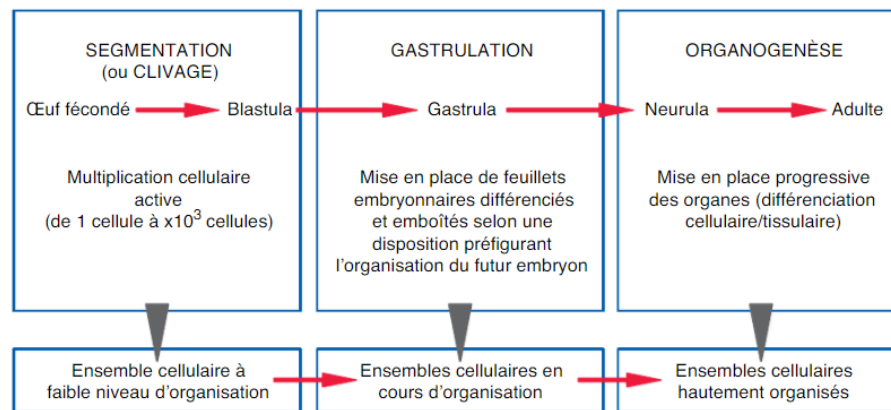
SEGMENTATION
(ou CLIVAGE)

GASTRULATION

ORGANOGENÈSE

Œuf fécondé

Blastula

Gastrula

Neurula

Adulte

Multiplication cellulaire active
(de 1 cellule à x$10^3$ cellules)

Mise en place de feuillets embryonnaires différenciés et emboîtés selon une disposition préfigurant l'organisation du futur embryon

Mise en place progressive des organes (différenciation cellulaire/tissulaire)

Ensemble cellulaire à faible niveau d'organisation

Ensembles cellulaires en cours d'organisation

Ensembles cellulaires hautement organisés